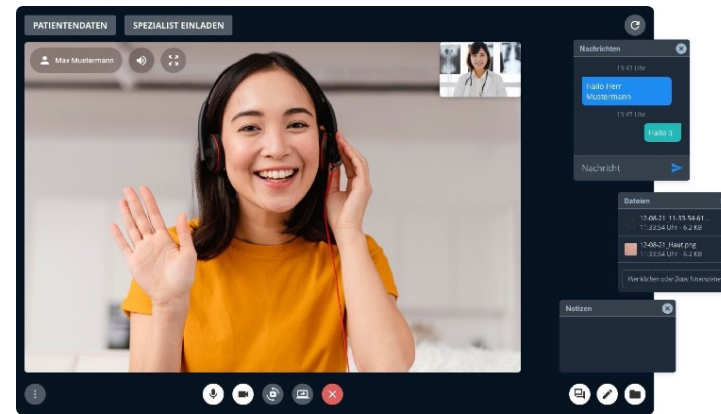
PATIENTENDATEN
SPEZIALIST EINLADEN

Max Mustermann

Nachrichten

15:41 Uhr

Hallo Herr Mustermann

15:41 Uhr

Hallo :)

Nachricht

Dateien

12-08-21_11-33-54-61...
11:33:54 Uhr · 6.2 KB

12-08-21_Haut.png
11:33:54 Uhr · 6.2 KB

Hier klicken oder Datei hinzuziehen

Notizen